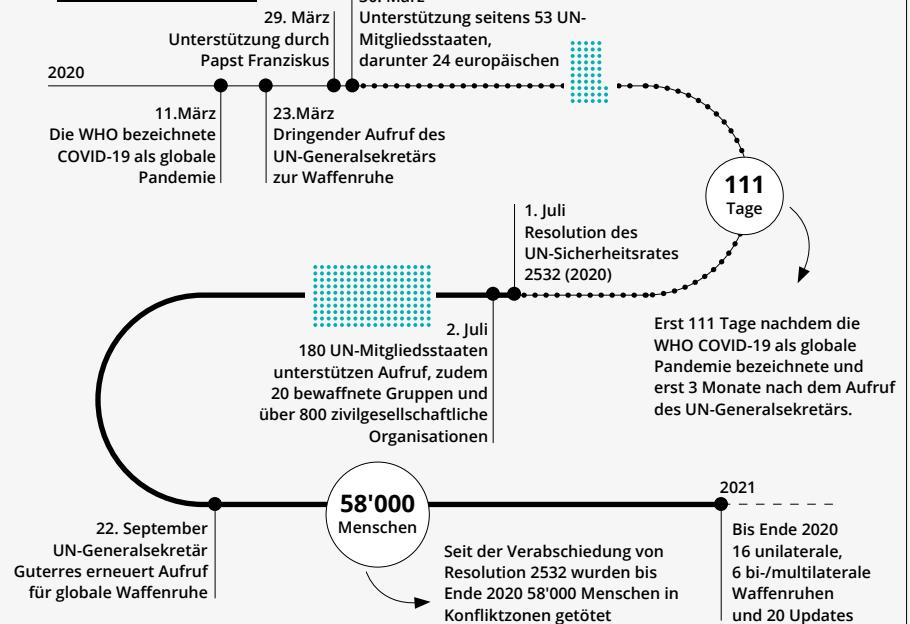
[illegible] März
Unterstützung seitens 53 UN-Mitgliedsstaaten, darunter 24 europäischen

29. März
Unterstützung durch Papst Franziskus

2020

11.März
Die WHO bezeichnete COVID-19 als globale Pandemie

23.März
Dringender Aufruf des UN-Generalsekretärs zur Waffenruhe

111
Tage

1. Juli
Resolution des UN-Sicherheitsrates 2532 (2020)

Erst 111 Tage nachdem die WHO COVID-19 als globale Pandemie bezeichnete und erst 3 Monate nach dem Aufruf des UN-Generalsekretärs.

2. Juli
180 UN-Mitgliedsstaaten unterstützen Aufruf, zudem 20 bewaffnete Gruppen und über 800 zivilgesellschaftliche Organisationen

58'000
Menschen

2021

22. September
UN-Generalsekretär Guterres erneuert Aufruf für globale Waffenruhe

Seit der Verabschiedung von Resolution 2532 wurden bis Ende 2020 58'000 Menschen in Konfliktzonen getötet

Bis Ende 2020
16 unilaterale,
6 bi-/multilaterale Waffenruhen
und 20 Updates